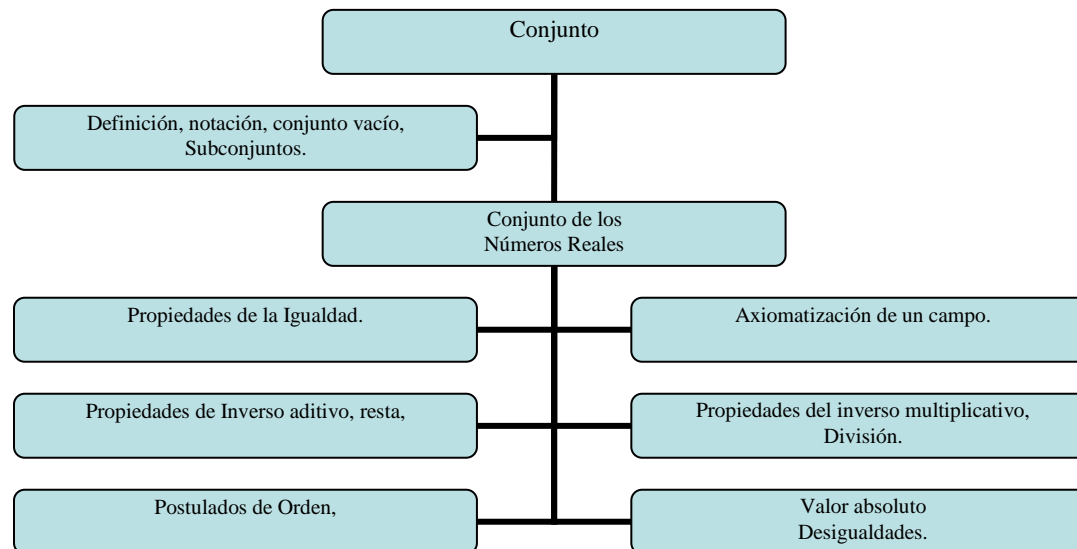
Conjunto

Definición, notación, conjunto vacío, Subconjuntos.

Conjunto de los Números Reales

Propiedades de la Igualdad.

Axiomatización de un campo.

Propiedades de Inverso aditivo, resta,

Propiedades del inverso multiplicativo, División.

Postulados de Orden,

Valor absoluto Desigualdades.